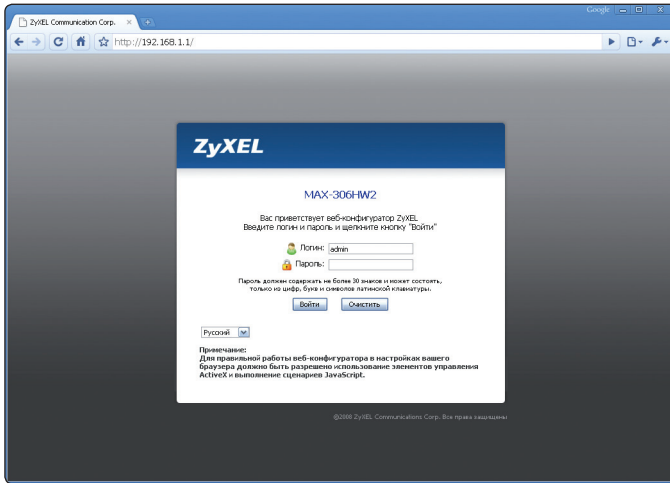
ZyXEL Communication Corp. ×

Google

http://192.168.1.1/

ZyXEL

MAX-306HW2

Вас приветствует веб-конфигуратор ZyXEL
Введите логин и пароль и щелкните кнопку "Войти"

Логин: admin
Пароль:

Пароль должен содержать не более 30 знаков и может состоять, только из цифр, букв и символов латинской клавиатуры.

Войти Очистить

Русский

Примечание:
Для правильной работы веб-конфигуратора в настройках вашего браузера должно быть разрешено использование элементов управления ActiveX и выполнение сценариев JavaScript.

@2008 ZyXEL Communications Corp. Все права защищены